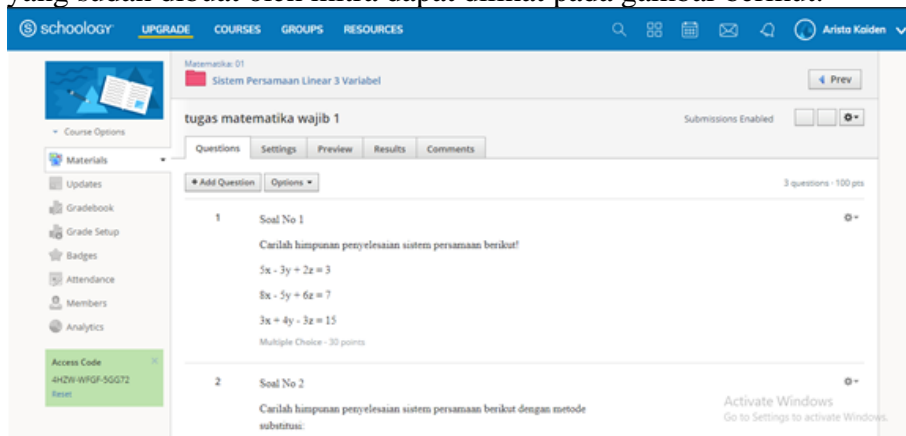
yang sudah dibuat oleh kami dapat dilihat pada gambar berikut.

schoology UPGRADE COURSES GROUPS RESOURCES Arista Kaiden

Matematika: 01
Sistem Persamaan Linear 3 Variabel

Prev

Course Options

tugas matematika wajib 1

Submissions Enabled

Questions Settings Preview Results Comments

Materials
Updates
Gradebook
Grade Setup
Badges
Attendance
Members
Analytics

+ Add Question Options

3 questions - 100 pts

1 Soal No 1

Carilah himpunan penyelesaian sistem persamaan berikut!

$5x - 3y + 2z = 3$

$8x - 5y + 6z = 7$

$3x + 4y - 3z = 15$

Multiple Choice - 30 points

Access Code
4HZW-WFGF-5GG72
Reset

2 Soal No 2

Carilah himpunan penyelesaian sistem persamaan berikut dengan metode substitusi:

Activate Windows
Go to Settings to activate Windows.